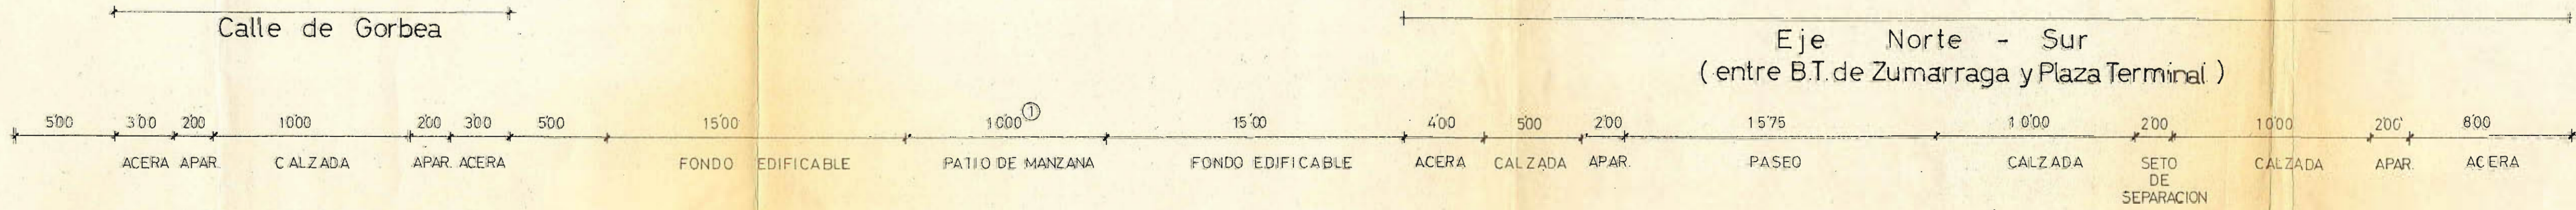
Calle de Gorbea

Eje Norte - Sur
( entre B.T. de Zumarraga y Plaza Terminal )

5'00 3'00 2'00 10'00 2'00 3'00 5'00 15'00 10'00 ① 15'00 4'00 5'00 2'00 15'75 10'00 2'00 10'00 2'00 8'00

ACERA APAR. CALZADA APAR. ACERA FONDO EDIFICABLE PATIO DE MANZANA FONDO EDIFICABLE ACERA CALZADA APAR. PASEO CALZADA SETO DE SEPARACION CALZADA APAR. ACERA